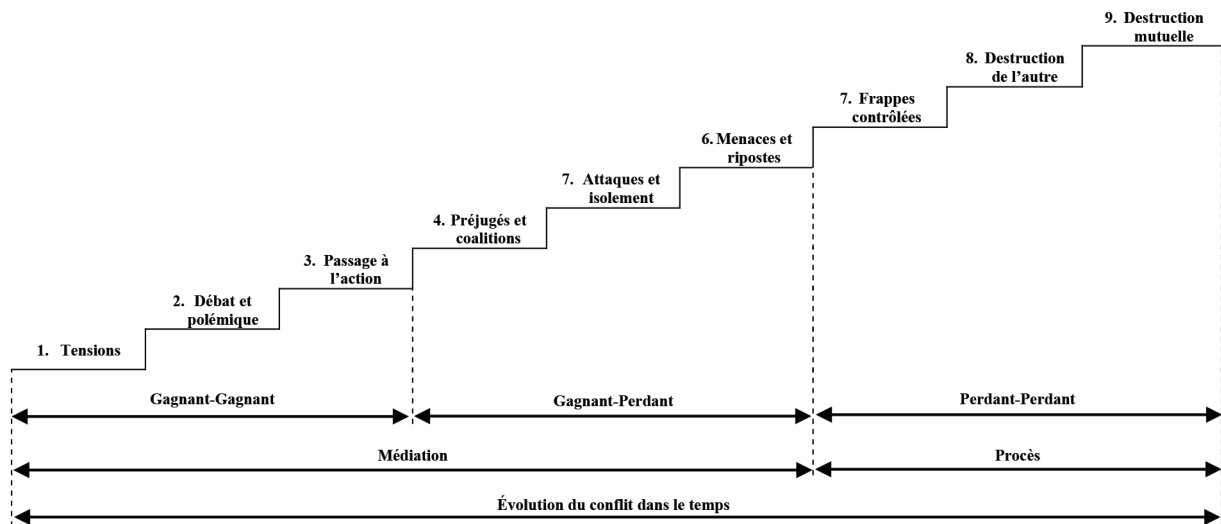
9. Destruction mutuelle

8. Destruction de l'autre

7. Frappes contrôlées

6. Menaces et ripostes

7. Attaques et isolement

4. Préjugés et coalitions

3. Passage à l'action

2. Débat et polémique

1. Tensions

Gagnant-Gagnant

Gagnant-Perdant

Perdant-Perdant

Médiation

Procès

Évolution du conflit dans le temps